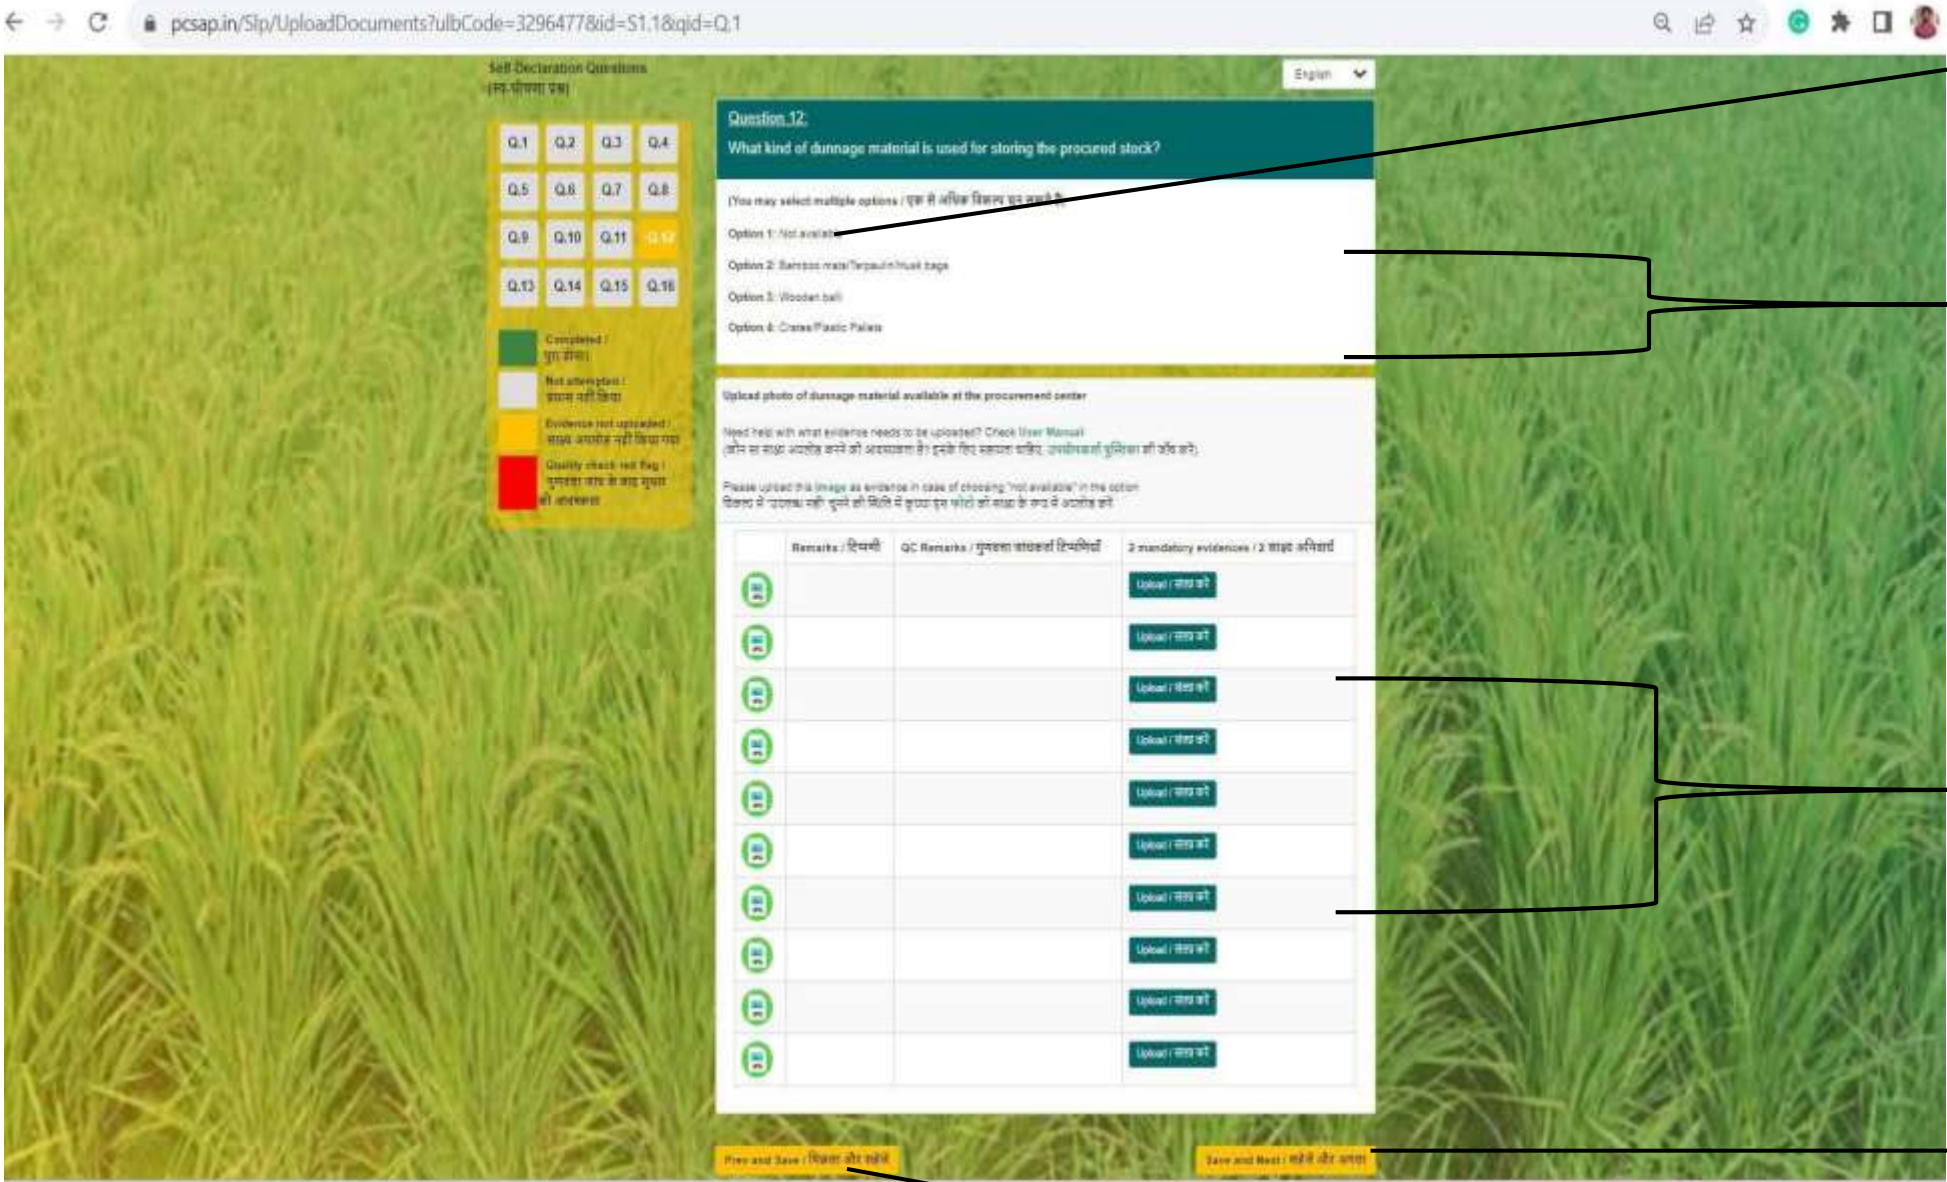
pcsap.in/Slp/UploadDocuments?ulbCode=3296477&id=S1.1&qid=Q.1

Self Declaration Questions
(स्व-घोषणा प्रश्न)

English

| Q.1 | Q.2 | Q.3 | Q.4 |
|---|---|---|---|
| Q.5 | Q.6 | Q.7 | Q.8 |
| Q.9 | Q.10 | Q.11 | Q.12 |
| Q.13 | Q.14 | Q.15 | Q.16 |

Completed / पूरा किया

Not attempted / प्रयास नहीं किया

Evidence not uploaded / साक्ष्य अपलोड नहीं किया गया

Quality check red flag / गुणवत्ता जांच के बाद सुधार की आवश्यकता

Question 12:
What kind of dunnage material is used for storing the procured stock?

(You may select multiple options / एक से अधिक विकल्प चुन सकते है)

Option 1: Not available

Option 2: Bamboo mats/Tarpaulin/Husk bags

Option 3: Wooden balli

Option 4: Crates/Plastic Pallets

Upload photo of dunnage material available at the procurement center

Need help with what evidence needs to be uploaded? Check User Manual
(कौन सा साक्ष्य अपलोड करने की आवश्यकता है इसके लिए सहायता चाहिए, उपयोगकर्ता पुस्तिका की जाँच करें)

Please upload this image as evidence in case of choosing "not available" in the option
विकल्प में "उपलब्ध नहीं" चुनने की स्थिति में कृपया इस फोटो को साक्ष्य के रूप में अपलोड करें

| | Remarks / टिप्पणी | QC Remarks / गुणवत्ता जांचकर्ता टिप्पणियाँ | 2 mandatory evidences / 2 साक्ष्य अनिवार्य |
|---|---|---|---|
| | | | Upload / अपलोड करें |
| | | | Upload / अपलोड करें |
| | | | Upload / अपलोड करें |
| | | | Upload / अपलोड करें |
| | | | Upload / अपलोड करें |
| | | | Upload / अपलोड करें |
| | | | Upload / अपलोड करें |
| | | | Upload / अपलोड करें |
| | | | Upload / अपलोड करें |
| | | | Upload / अपलोड करें |

Prev and Save / पिछला और सहेजें

Save and Next / सहेजें और अगला